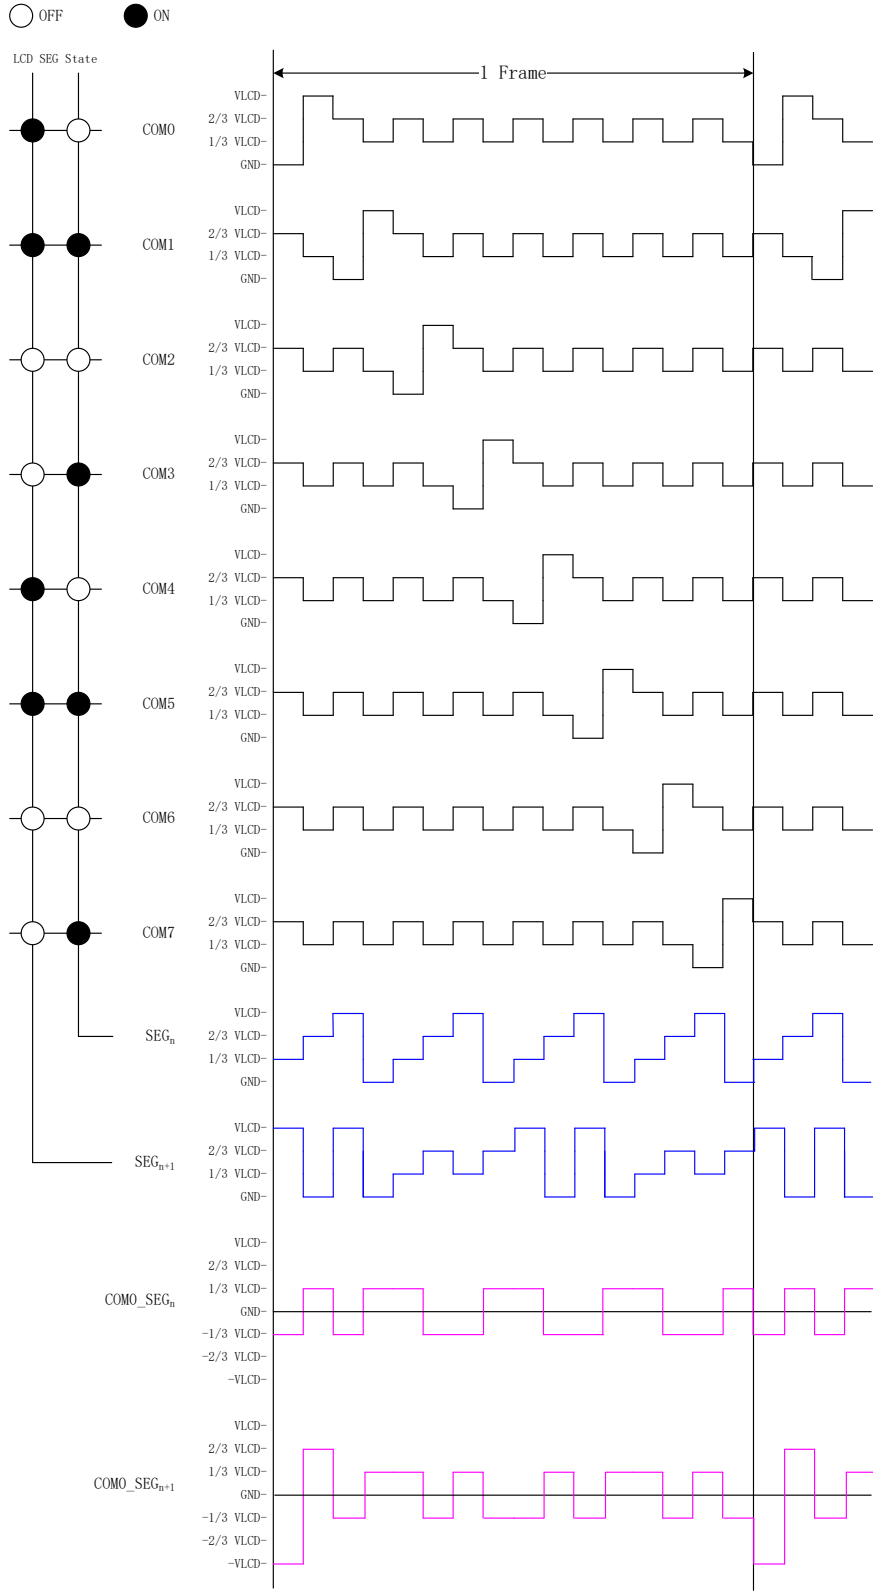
OFF ON

LCD SEG State

1 Frame

COM0
VLCD
2/3 VLCD
1/3 VLCD
GND

COM1
VLCD
2/3 VLCD
1/3 VLCD
GND

COM2
VLCD
2/3 VLCD
1/3 VLCD
GND

COM3
VLCD
2/3 VLCD
1/3 VLCD
GND

COM4
VLCD
2/3 VLCD
1/3 VLCD
GND

COM5
VLCD
2/3 VLCD
1/3 VLCD
GND

COM6
VLCD
2/3 VLCD
1/3 VLCD
GND

COM7
VLCD
2/3 VLCD
1/3 VLCD
GND

$SEG_n$
VLCD
2/3 VLCD
1/3 VLCD
GND

$SEG_{n+1}$
VLCD
2/3 VLCD
1/3 VLCD
GND

$COMO\_SEG_n$
VLCD
2/3 VLCD
1/3 VLCD
GND
-1/3 VLCD
-2/3 VLCD
-VLCD

$COMO\_SEG_{n+1}$
VLCD
2/3 VLCD
1/3 VLCD
GND
-1/3 VLCD
-2/3 VLCD
-VLCD